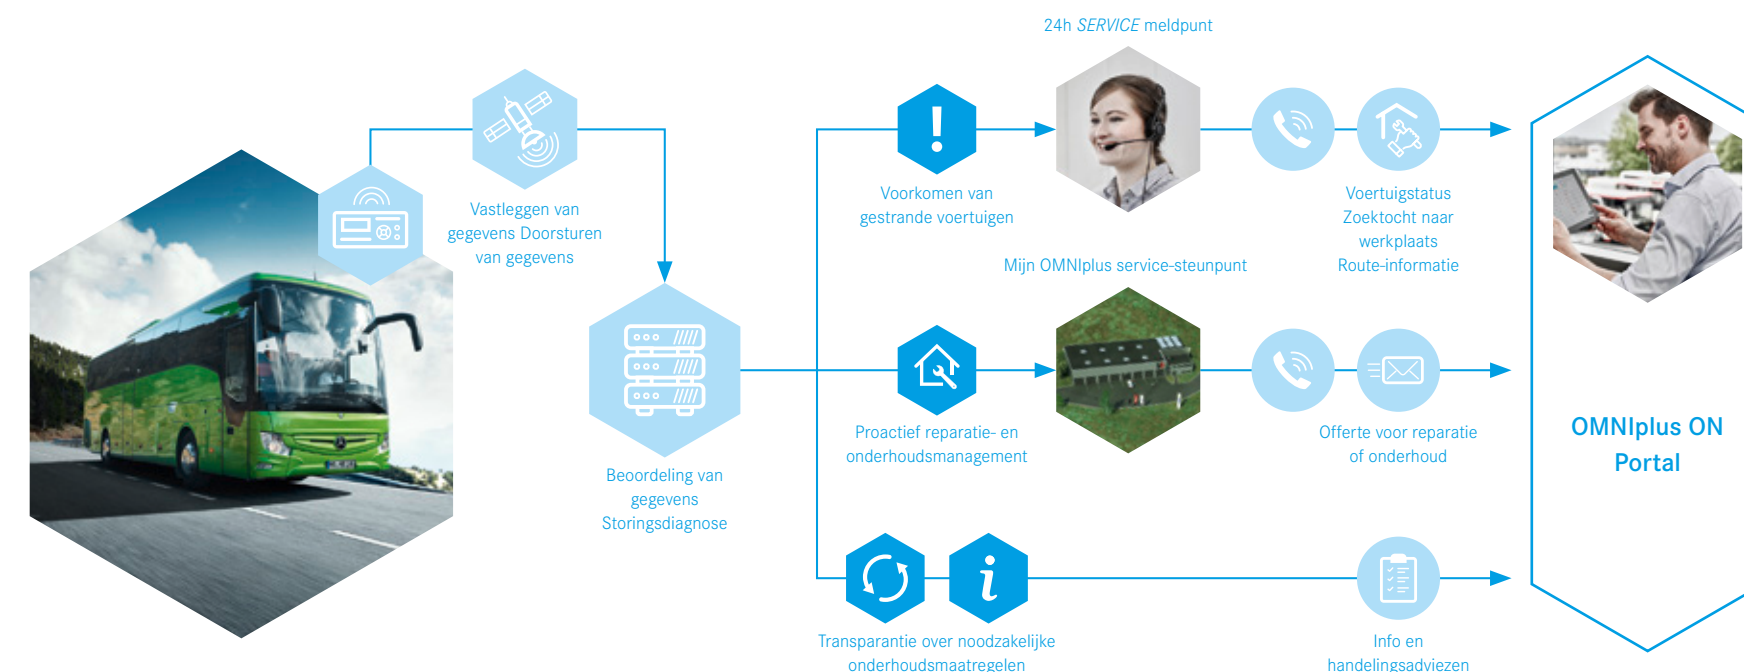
24h *SERVICE* meldpunt

Vastleggen van gegevens Doorsturen van gegevens

Voorkomen van gestrande voertuigen

Voertuigstatus Zoektocht naar werkplaats Route-informatie

Mijn OMNIplus service-steunpunt

Beoordeling van gegevens Storingsdiagnose

Proactief reparatie- en onderhoudsmanagement

Offerte voor reparatie of onderhoud

OMNIplus ON Portal

Transparantie over noodzakelijke onderhoudsmaatregelen

Info en handelingsadviezen